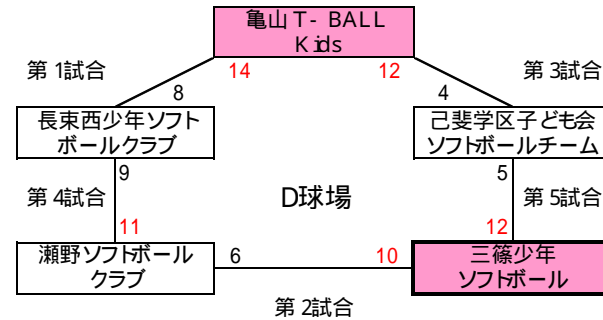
亀山T- BALL
K ids

第 1試合

14

12

第 3試合

8

4

長束西少年ソフトボールクラブ

己斐学区子ども会ソフトボールチーム

9

5

第 4試合

D球場

第 5試合

11

12

瀬野ソフトボールクラブ

6

10

三篠少年ソフトボール

第 2試合